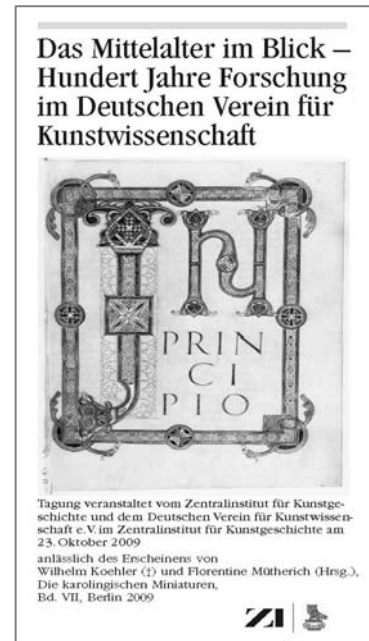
Das Mittelalter im Blick – Hundert Jahre Forschung im Deutschen Verein für Kunstwissenschaft

PRIN
CI
PIO

Tagung veranstaltet vom Zentralinstitut für Kunstgeschichte und dem Deutschen Verein für Kunstwissenschaft e.V. im Zentralinstitut für Kunstgeschichte am 23. Oktober 2009

anlässlich des Erscheinens von Wilhelm Koehler (†) und Florentine Mütherich (Hrsg.), Die karolingischen Miniaturen, Bd. VII, Berlin 2009

ZI